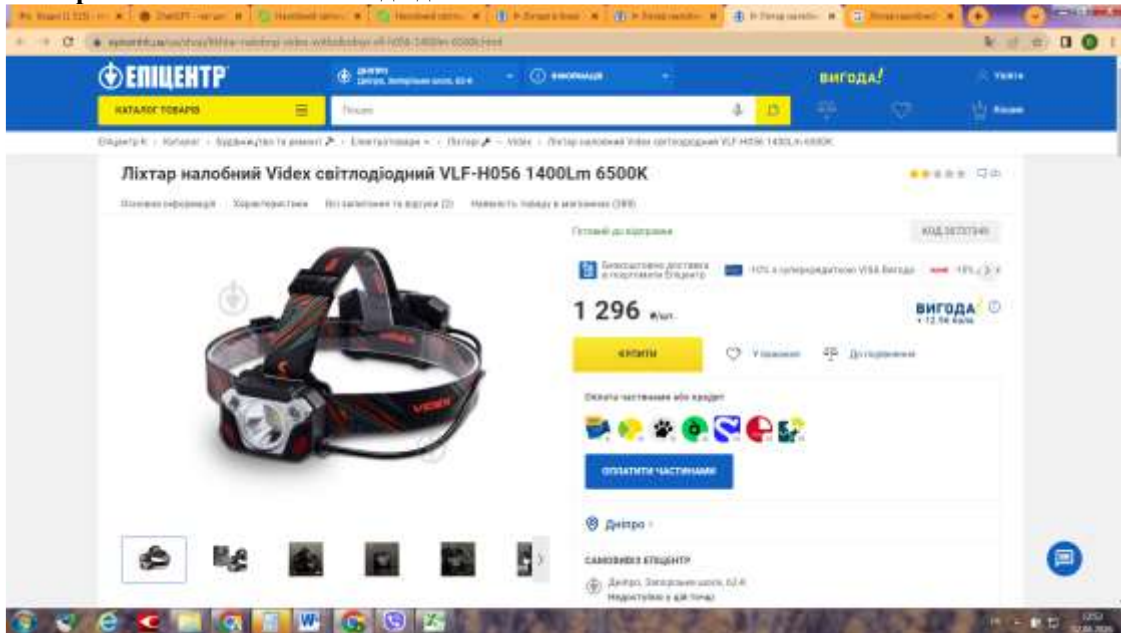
ЕПІЦЕНТР

Дніпро
Дніпро, Запорізьке шосе, 62-К

ВИГОДА!

КАТАЛОГ ТОВАРІВ

Пошук

Епіцентр К › Каталог › Будівництво та ремонт › Електротовари › Ліхтар › Videx › Ліхтар налобний Videx світлодіодний VLF-H056 1400Lm 6500K

Ліхтар налобний Videx світлодіодний VLF-H056 1400Lm 6500K

Основна інформація   Характеристики   Всі запитання та відгуки (2)   Наявність товару в магазинах (389)

Готовий до відправки

КОД 

Безкоштовна доставка в гіпермаркети Епіцентр

10% з преміальними VISA Вигода

1 296 ₴/шт.

ВИГОДА

КУПИТИ

У бажане

До порівняння

Оплата частинами або кредит

ОПЛАТИТИ ЧАСТИНАМИ

Дніпро

САМОВИВІЗ ЕПІЦЕНТР

Дніпро, Запорізьке шосе, 62-К
Недоступно у цей термін

VIDEX